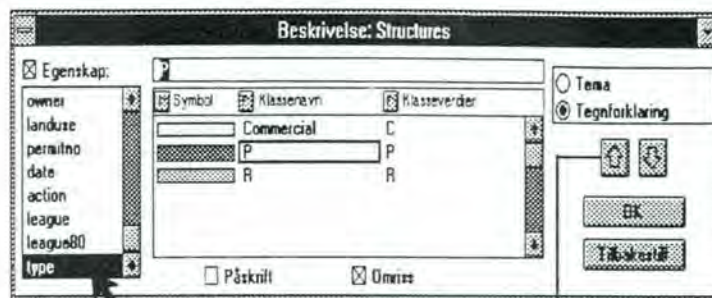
Beskrivelse: Structures

☒ Egenskap:

P

owner
landuse
permitno
date
action
league
league80
type

Symbol
Klassenavn
Klasseverdier

Commercial C
P P
R R

☐ Påskrift
☒ Omriss

○ Tema
◉ Tegnforklaring

OK
Tilbakestill